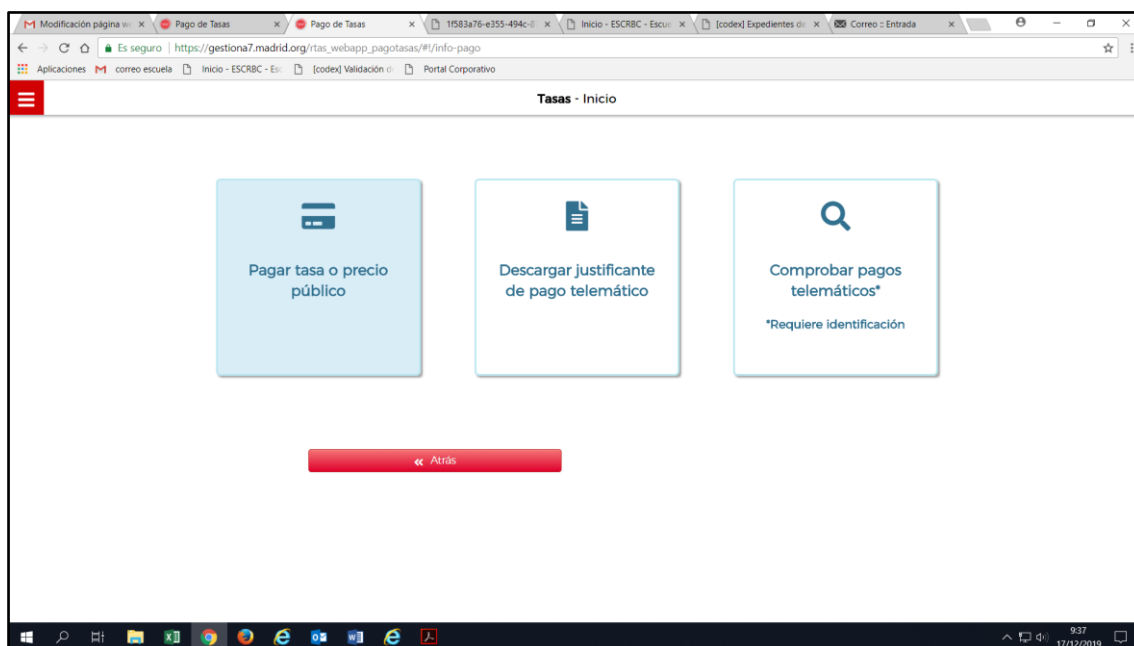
Modificación página we ×
Pago de Tasas ×
Pago de Tasas ×
1f583a76-e355-494c-8 ×
Inicio - ESCRBC - Escu ×
[codex] Expedientes de ×
Correo :: Entrada ×

Es seguro | https://gestiona7.madrid.org/rtas_webapp_pagotasas/#!/info-pago

Aplicaciones
correo escuela
Inicio - ESCRBC - Esc
[codex] Validación d
Portal Corporativo

Tasas - Inicio

Pagar tasa o precio público

Descargar justificante de pago telemático

Comprobar pagos telemáticos*

*Requiere identificación

« Atrás

9:37
17/12/2019